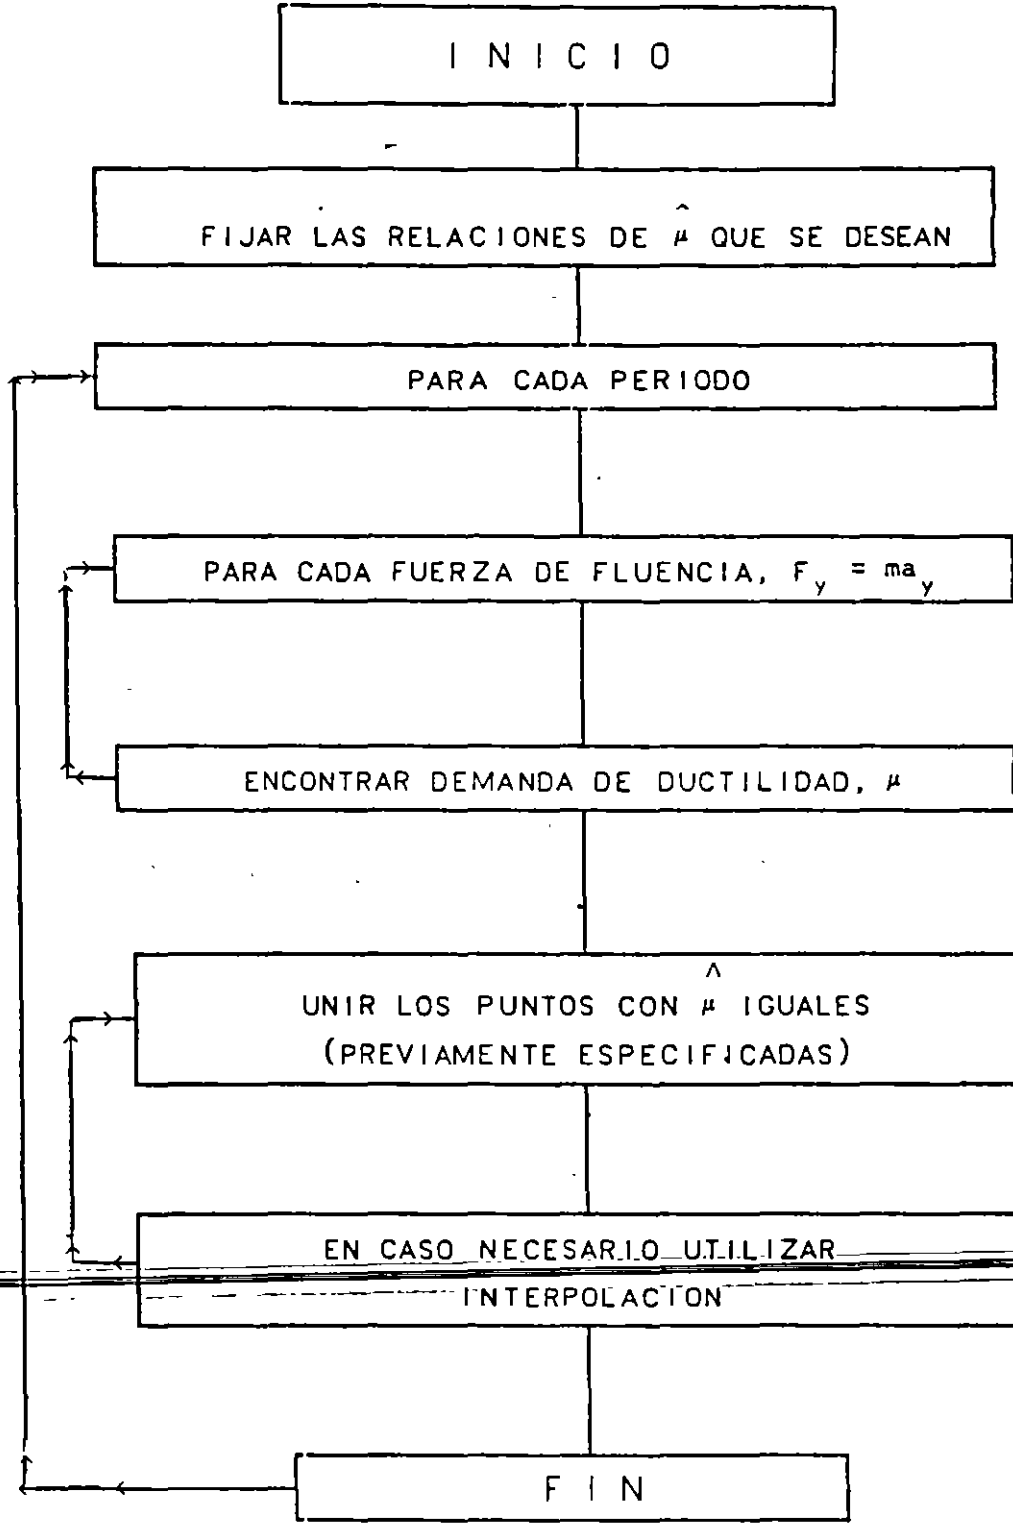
INICIO

FIJAR LAS RELACIONES DE $\hat{\mu}$ QUE SE DESEAN

PARA CADA PERIODO

PARA CADA FUERZA DE FLUENCIA, $F_y = ma_y$

ENCONTRAR DEMANDA DE DUCTILIDAD, $\mu$

UNIR LOS PUNTOS CON $\hat{\mu}$ IGUALES (PREVIAMENTE ESPECIFICADAS)

EN CASO NECESARIO UTILIZAR INTERPOLACION

FIN